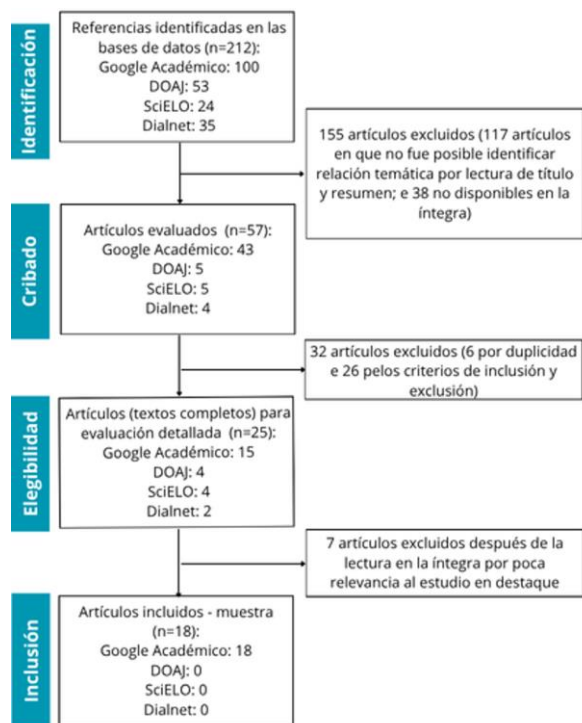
Identificación

Referencias identificadas en las bases de datos (n=212):
Google Académico: 100
DOAJ: 53
SciELO: 24
Dialnet: 35

155 artículos excluidos (117 artículos en que no fue posible identificar relación temática por lectura de título y resumen; e 38 no disponibles en la íntegra)

Cribado

Artículos evaluados (n=57):
Google Académico: 43
DOAJ: 5
SciELO: 5
Dialnet: 4

32 artículos excluidos (6 por duplicidad e 26 pelos criterios de inclusión y exclusión)

Elegibilidad

Artículos (textos completos) para evaluación detallada (n=25):
Google Académico: 15
DOAJ: 4
SciELO: 4
Dialnet: 2

7 artículos excluidos después de la lectura en la íntegra por poca relevancia al estudio en destaque

Inclusión

Artículos incluidos - muestra (n=18):
Google Académico: 18
DOAJ: 0
SciELO: 0
Dialnet: 0